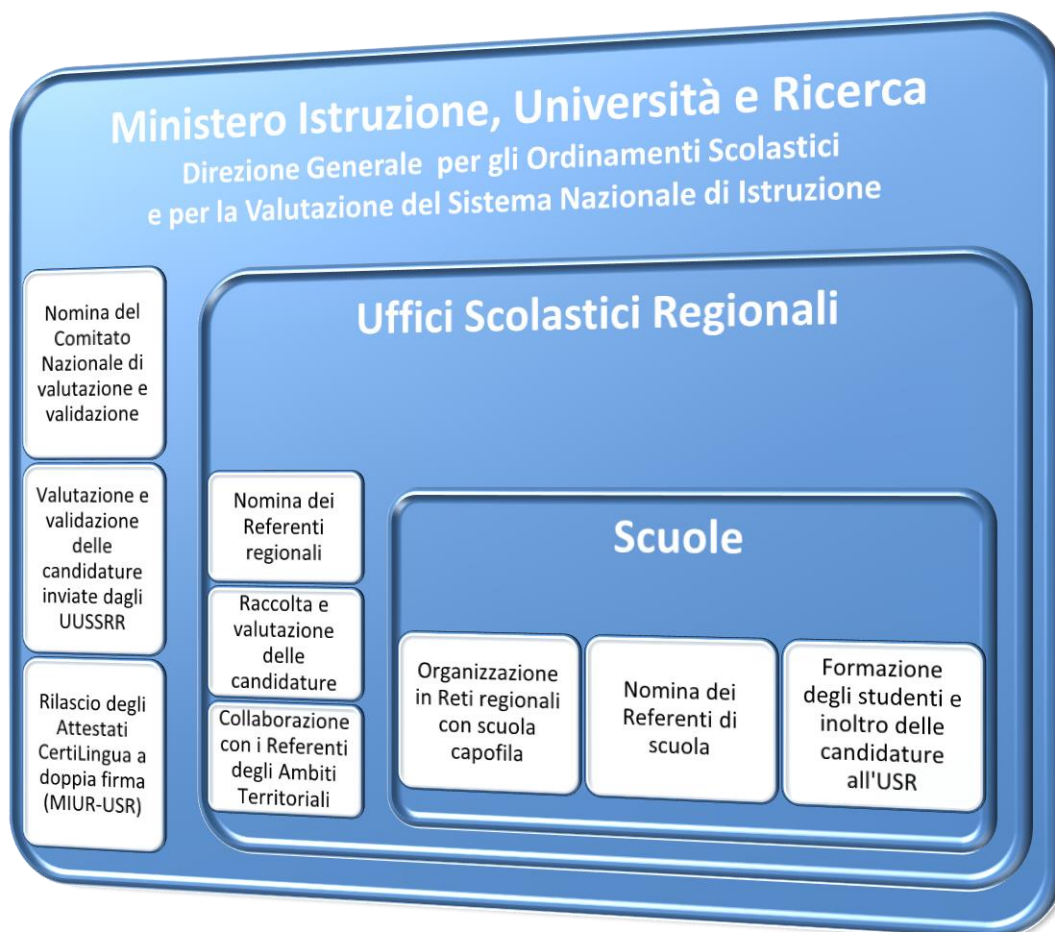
Ministero Istruzione, Università e Ricerca
Direzione Generale per gli Ordinamenti Scolastici e per la Valutazione del Sistema Nazionale di Istruzione

Nomina del Comitato Nazionale di valutazione e validazione

Valutazione e validazione delle candidature inviate dagli UUSSRR

Rilascio degli Attestati CertiLingua a doppia firma (MIUR-USR)

Uffici Scolastici Regionali

Nomina dei Referenti regionali

Raccolta e valutazione delle candidature

Collaborazione con i Referenti degli Ambiti Territoriali

Scuole

Organizzazione in Reti regionali con scuola capofila

Nomina dei Referenti di scuola

Formazione degli studenti e inoltro delle candidature all'USR